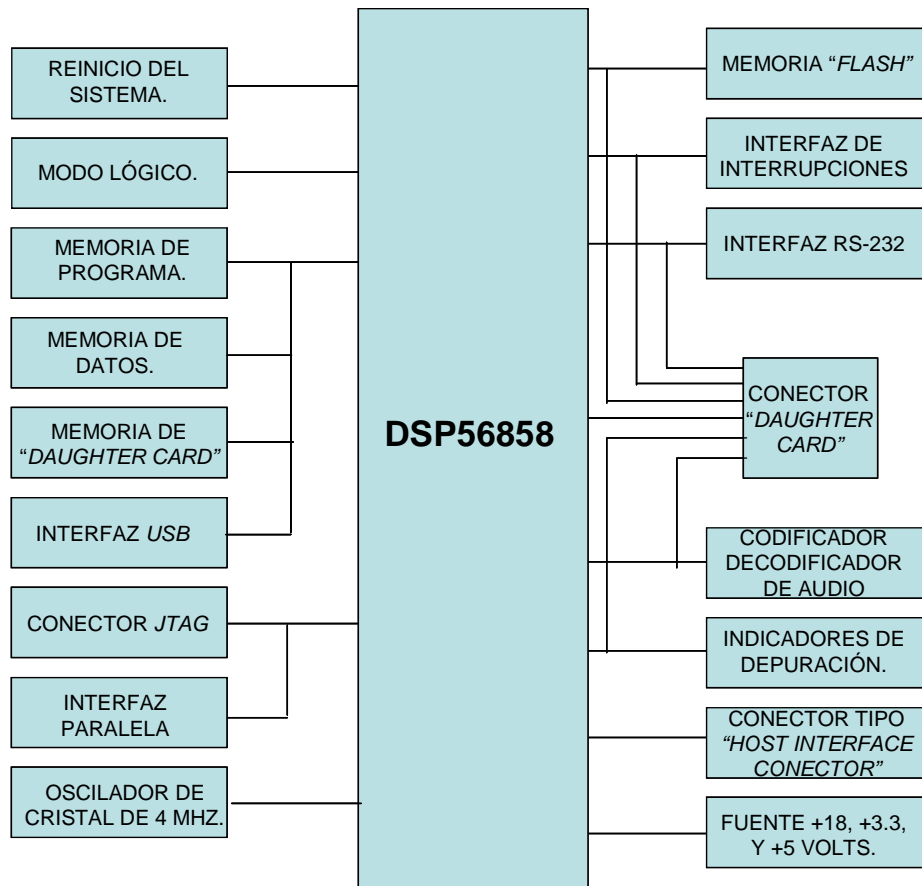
REINICIO DEL SISTEMA.

MODO LÓGICO.

MEMORIA DE PROGRAMA.

MEMORIA DE DATOS.

MEMORIA DE "DAUGHTER CARD"

INTERFAZ USB

CONECTOR JTAG

INTERFAZ PARALELA

OSCILADOR DE CRISTAL DE 4 MHZ.

DSP56858

MEMORIA "FLASH"

INTERFAZ DE INTERRUPCIONES

INTERFAZ RS-232

CONECTOR "DAUGHTER CARD"

CODIFICADOR DECODIFICADOR DE AUDIO

INDICADORES DE DEPURACIÓN.

CONECTOR TIPO "HOST INTERFACE CONECTOR"

FUENTE +18, +3.3, Y +5 VOLTS.